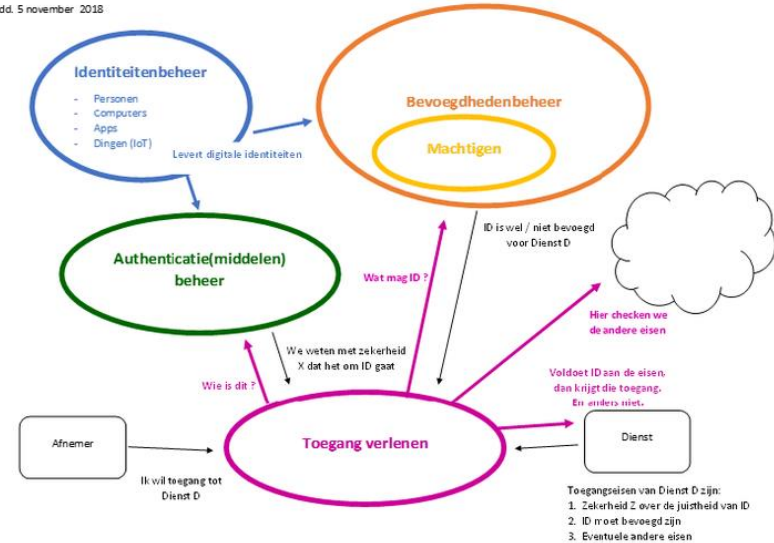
dd. 5 november 2018

Identiteitenbeheer

- Personen
- Computers
- Apps
- Dingen (IoT)

Levert digitale identiteiten

Bevoegdhedenbeheer

Machtigen

Authenticatie(middelen) beheer

ID is wel / niet bevoegd voor Dienst D

Wat mag ID ?

Hier checken we de andere eisen

We weten met zekerheid X dat het om ID gaat

Wie is dit ?

Voldoet ID aan de eisen, dan krijgt die toegang. En anders niet.

Afnemer

Toegang verlenen

Dienst

Ik wil toegang tot Dienst D

Toegangseisen van Dienst D zijn:
1. Zekerheid Z over de juistheid van ID
2. ID moet bevoegd zijn
3. Eventuele andere eisen